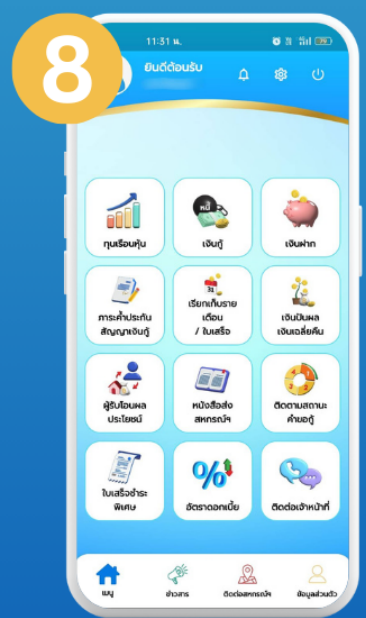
8

11:31 น.

ยินดีต้อนรับ

ทุนเรือนหุ้น

เงินกู้

เงินฝาก

ภาระค้ำประกัน สัญญาเงินกู้

เรียกเก็บรายเดือน / ใบเสร็จ

เงินปันผล เงินเฉลี่ยคืน

ผู้รับโอนผลประโยชน์

หนังสือส่งสหกรณ์ฯ

ติดตามสถานะคำขอกู้

ใบเสร็จชำระพิเศษ

อัตราดอกเบี้ย

ติดต่อเจ้าหน้าที่

เมนู

ข่าวสาร

ติดต่อสหกรณ์ฯ

ข้อมูลส่วนตัว